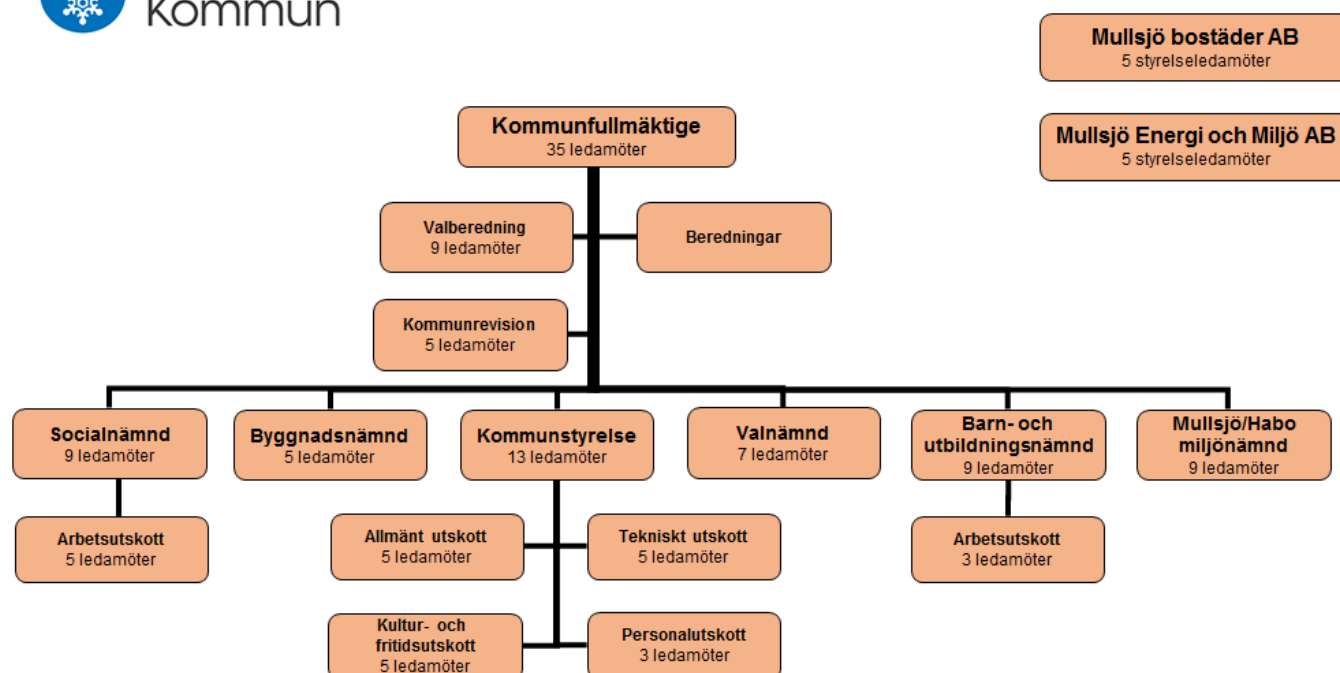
kommun

Mullsjö bostäder AB
5 styrelseledamöter

Mullsjö Energi och Miljö AB
5 styrelseledamöter

Kommunfullmäktige
35 ledamöter

Valberedning
9 ledamöter

Beredningar

Kommunrevision
5 ledamöter

Socialnämnd
9 ledamöter

Byggnadsnämnd
5 ledamöter

Kommunstyrelse
13 ledamöter

Valnämnd
7 ledamöter

Barn- och utbildningsnämnd
9 ledamöter

Mullsjö/Habo miljönämnd
9 ledamöter

Arbetsutskott
5 ledamöter

Allmänt utskott
5 ledamöter

Tekniskt utskott
5 ledamöter

Arbetsutskott
3 ledamöter

Kultur- och fritidsutskott
5 ledamöter

Personalutskott
3 ledamöter